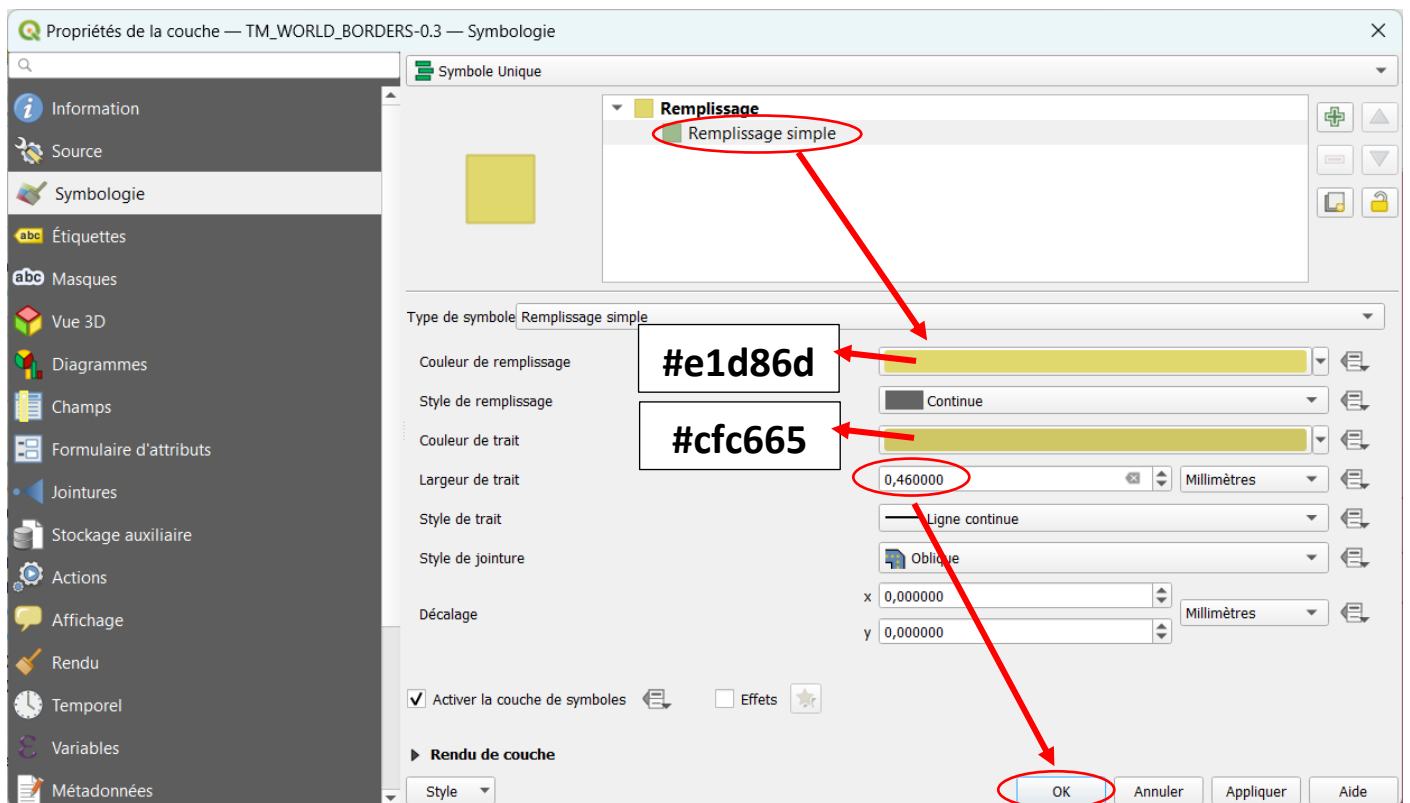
Propriétés de la couche — TM_WORLD_BORDERS-0.3 — Symbologie

Information
Source
Symbologie
Étiquettes
Masques
Vue 3D
Diagrammes
Champs
Formulaire d'attributs
Jointures
Stockage auxiliaire
Actions
Affichage
Rendu
Temporel
Variables
Métadonnées

Symbole Unique

Remplissage
Remplissage simple

Type de symbole Remplissage simple

Couleur de remplissage
#e1d86d
Style de remplissage Continue
Couleur de trait
#cfc665
Largeur de trait 0,460000 Millimètres
Style de trait Ligne continue
Style de jointure Oblique
Décalage x 0,000000 y 0,000000 Millimètres

Activer la couche de symboles Effets

Rendu de couche

Style OK Annuler Appliquer Aide